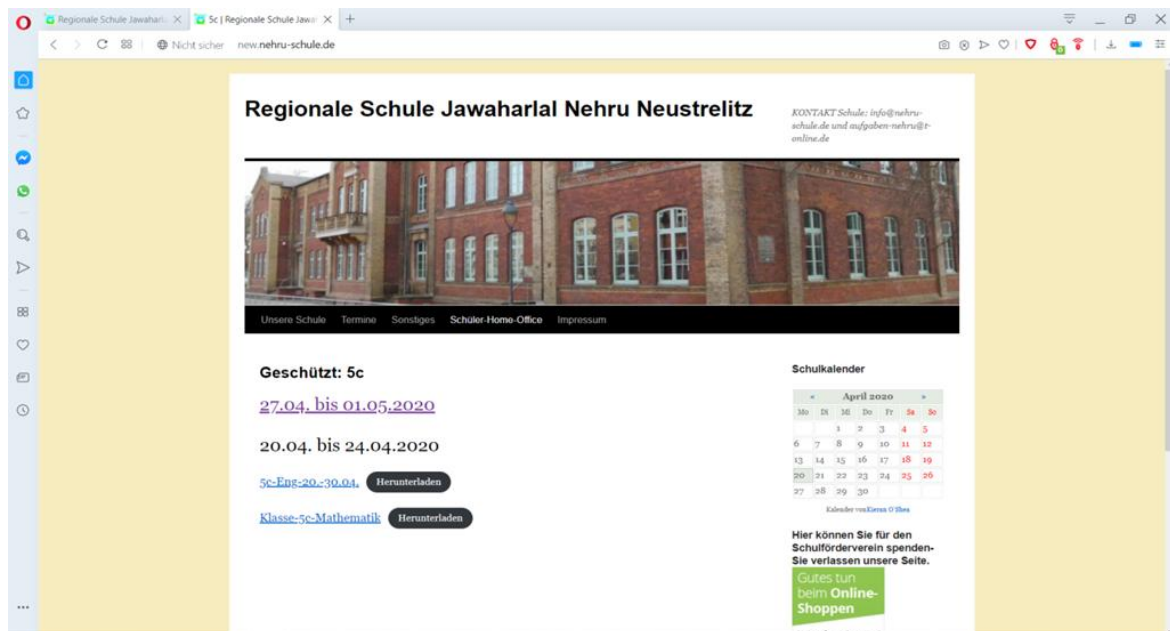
Regionale Schule Jawaharl ×
5c | Regionale Schule Jawa ×
+

Nicht sicher new.nehru-schule.de

Regionale Schule Jawaharlal Nehru Neustrelitz

KONTAKT Schule: info@nehru-schule.de und aufgaben-nehru@t-online.de

Unsere Schule Termine Sonstiges Schüler-Home-Office Impressum

Geschützt: 5c

27.04. bis 01.05.2020

20.04. bis 24.04.2020

5c-Eng-20.-30.04. Herunterladen

Klasse-5c-Mathematik Herunterladen

Schulkalender

| « | | | April 2020 | | | » |
|---|---|---|---|---|---|---|
| Mo | Di | Mi | Do | Fr | Sa | So |
| | | 1 | 2 | 3 | 4 | 5 |
| 6 | 7 | 8 | 9 | 10 | 11 | 12 |
| 13 | 14 | 15 | 16 | 17 | 18 | 19 |
| 20 | 21 | 22 | 23 | 24 | 25 | 26 |
| 27 | 28 | 29 | 30 | | | |

Kalender von Kieran O'Shea

Hier können Sie für den Schulförderverein spenden- Sie verlassen unsere Seite.

Gutes tun beim Online-Shoppen